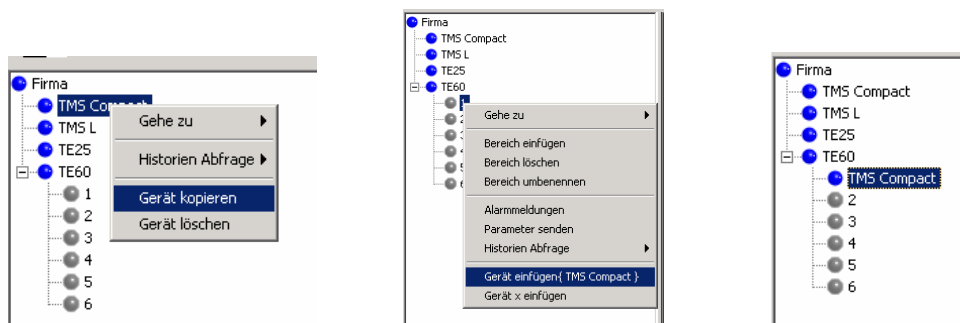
Firma
TMS Compact
TMS L
TE25
TE60
1
2
3
4
5
6

Gehe zu
Historien Abfrage
Gerät kopieren
Gerät löschen

Firma
TMS Compact
TMS L
TE25
TE60
1

Gehe zu
Bereich einfügen
Bereich löschen
Bereich umbenennen
Alarmmeldungen
Parameter senden
Historien Abfrage
Gerät einfügen{ TMS Compact }
Gerät x einfügen

Firma
TMS Compact
TMS L
TE25
TE60
TMS Compact
2
3
4
5
6